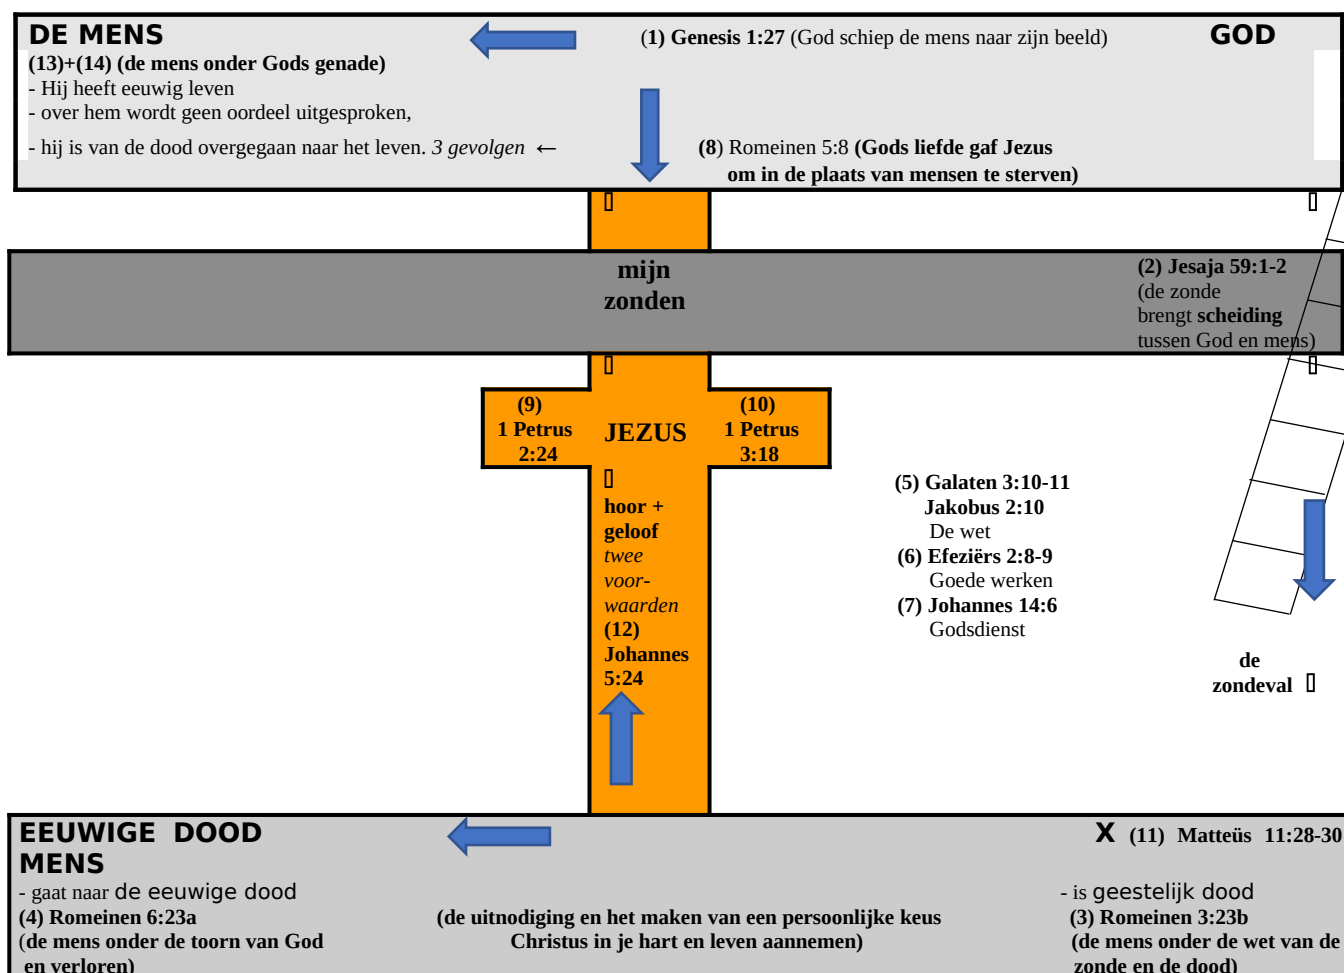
DE MENS

(1) Genesis 1:27 (God schiep de mens naar zijn beeld)

GOD

(13)+(14) (de mens onder Gods genade)
- Hij heeft eeuwig leven
- over hem wordt geen oordeel uitgesproken,
- hij is van de dood overgegaan naar het leven. *3 gevolgen* ←

(8) Romeinen 5:8 **(Gods liefde gaf Jezus om in de plaats van mensen te sterven)**

mijn zonden

(2) Jesaja 59:1-2 (de zonde brengt **scheiding** tussen God en mens)

(9) 1 Petrus 2:24

JEZUS

(10) 1 Petrus 3:18

hoor + geloof
*twee voorwaarden*
(12) Johannes 5:24

(5) Galaten 3:10-11
Jakobus 2:10
De wet
(6) Efeziërs 2:8-9
Goede werken
(7) Johannes 14:6
Godsdienst

de zondeval

EEUWIGE DOOD
MENS
- gaat naar de eeuwige dood
(4) Romeinen 6:23a
(de mens onder de toorn van God en verloren)

(de uitnodiging en het maken van een persoonlijke keus
Christus in je hart en leven aannemen)

X (11) Matteüs 11:28-30
- is geestelijk dood
(3) Romeinen 3:23b
(de mens onder de wet van de zonde en de dood)